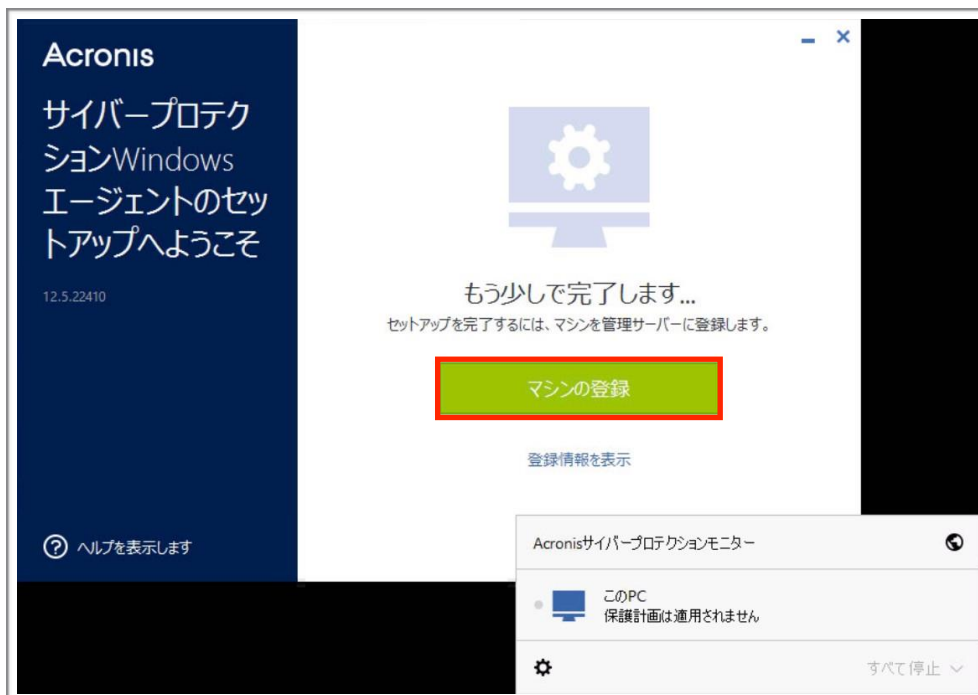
Acronis

サイバープロテクションWindowsエージェントのセットアップへようこそ

12.5.22410

ヘルプを表示します

もう少しで完了します...

セットアップを完了するには、マシンを管理サーバーに登録します。

マシンの登録

登録情報を表示

Acronisサイバープロテクションモニター

このPC
保護計画は適用されません

すべて停止